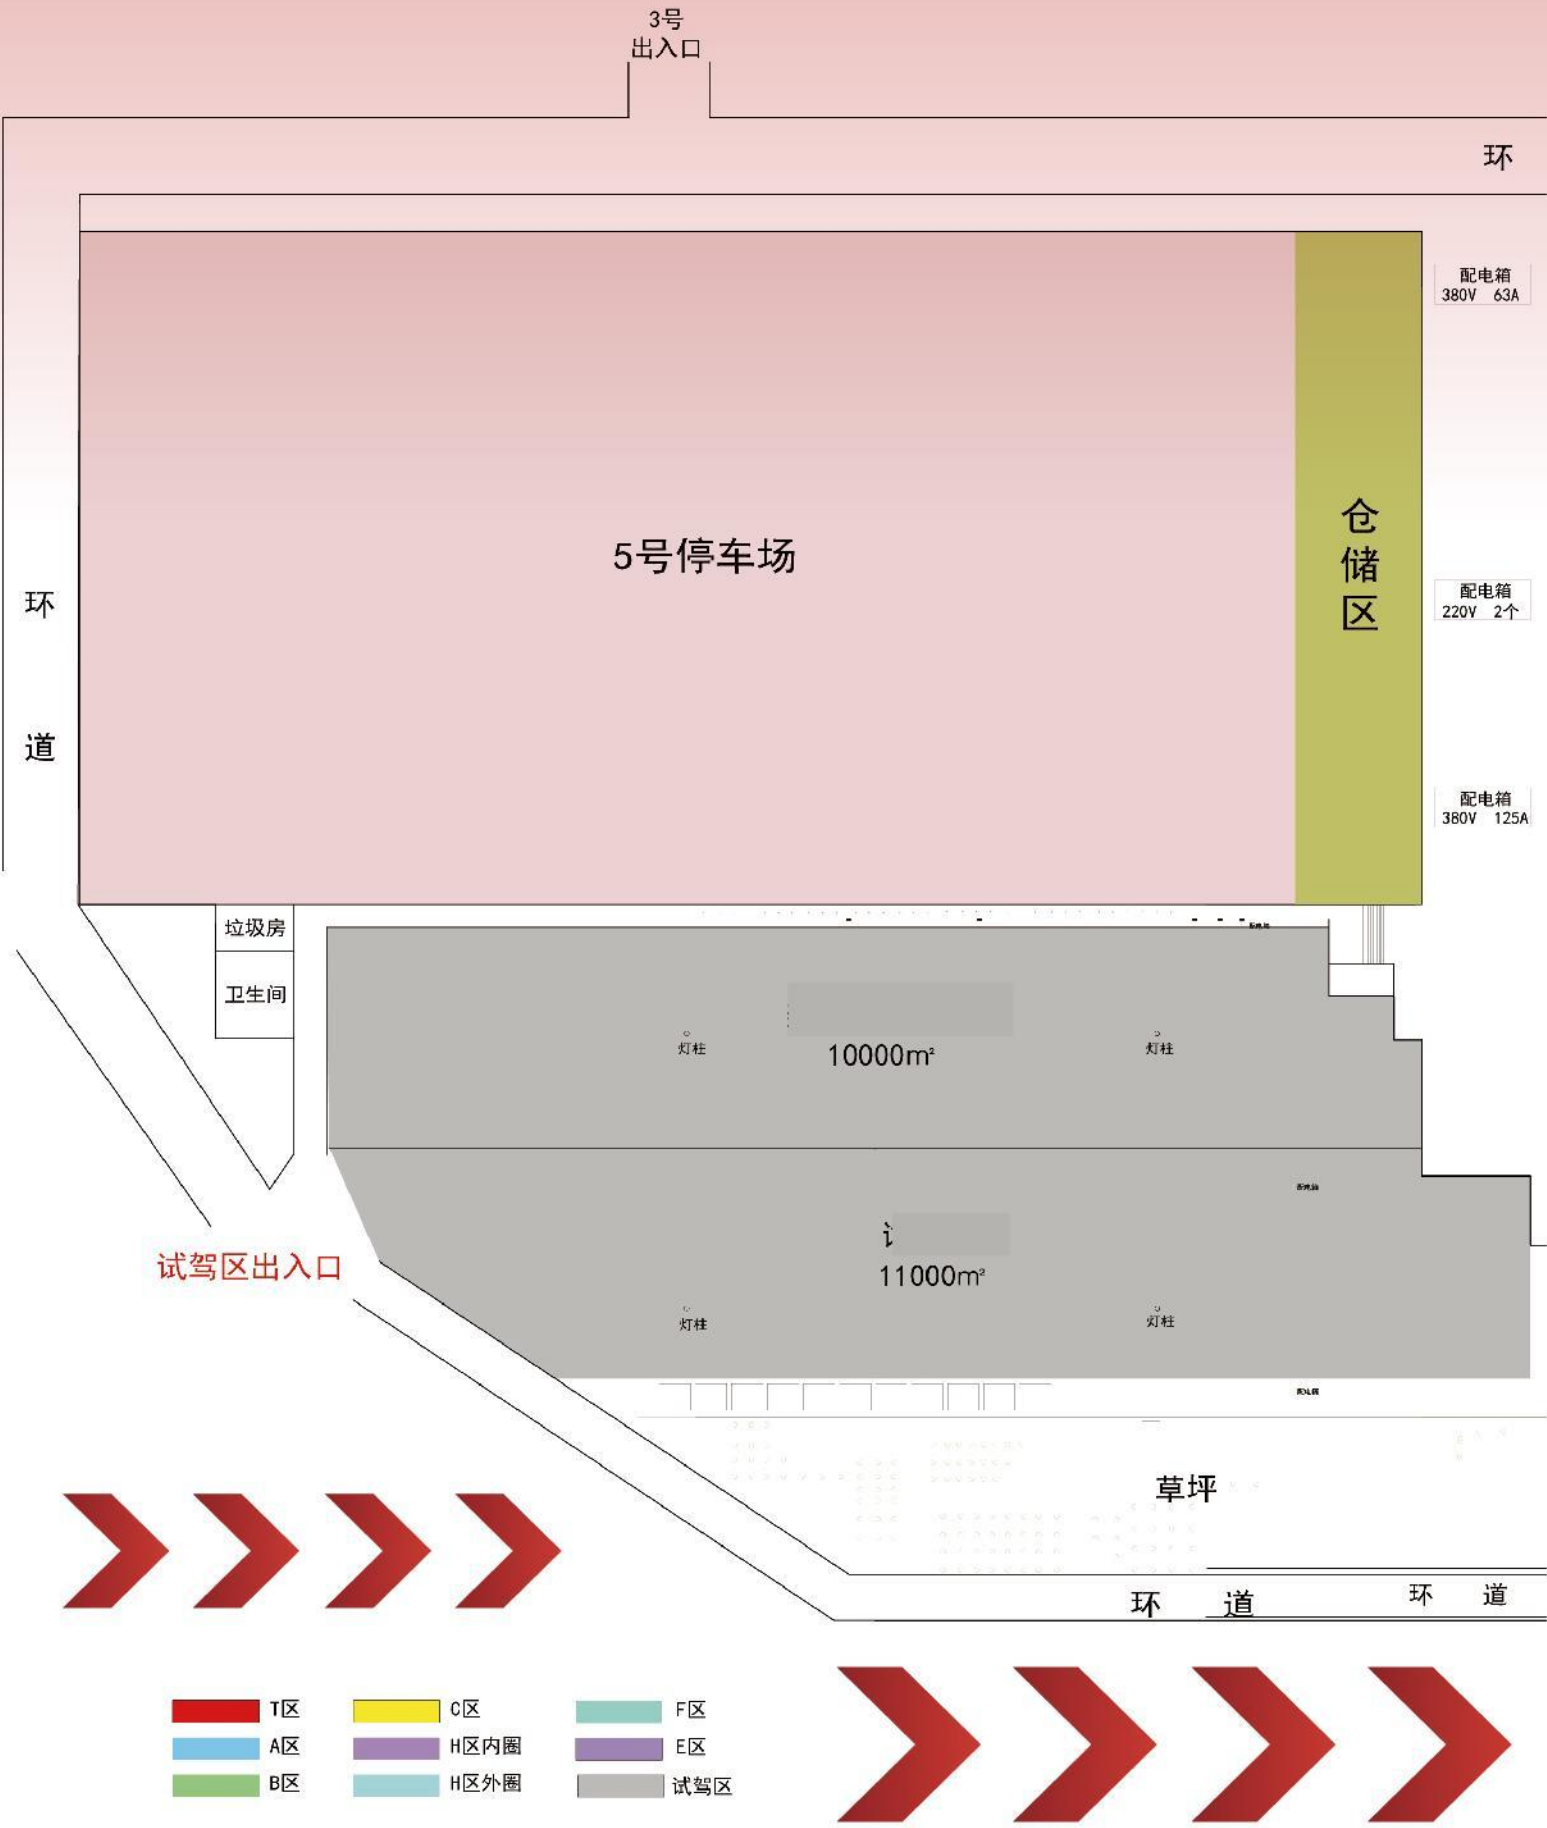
3号
出入口

环

配电箱
380V 63A

5号停车场

仓
储
区

配电箱
220V 2个

环

道

配电箱
380V 125A

垃圾房

卫生间

灯柱

10000m²

灯柱

试驾区出入口

ì

11000m²

灯柱

灯柱

草坪

环 道 环 道

T区
A区
B区
C区
H区内圈
H区外圈
F区
E区
试驾区